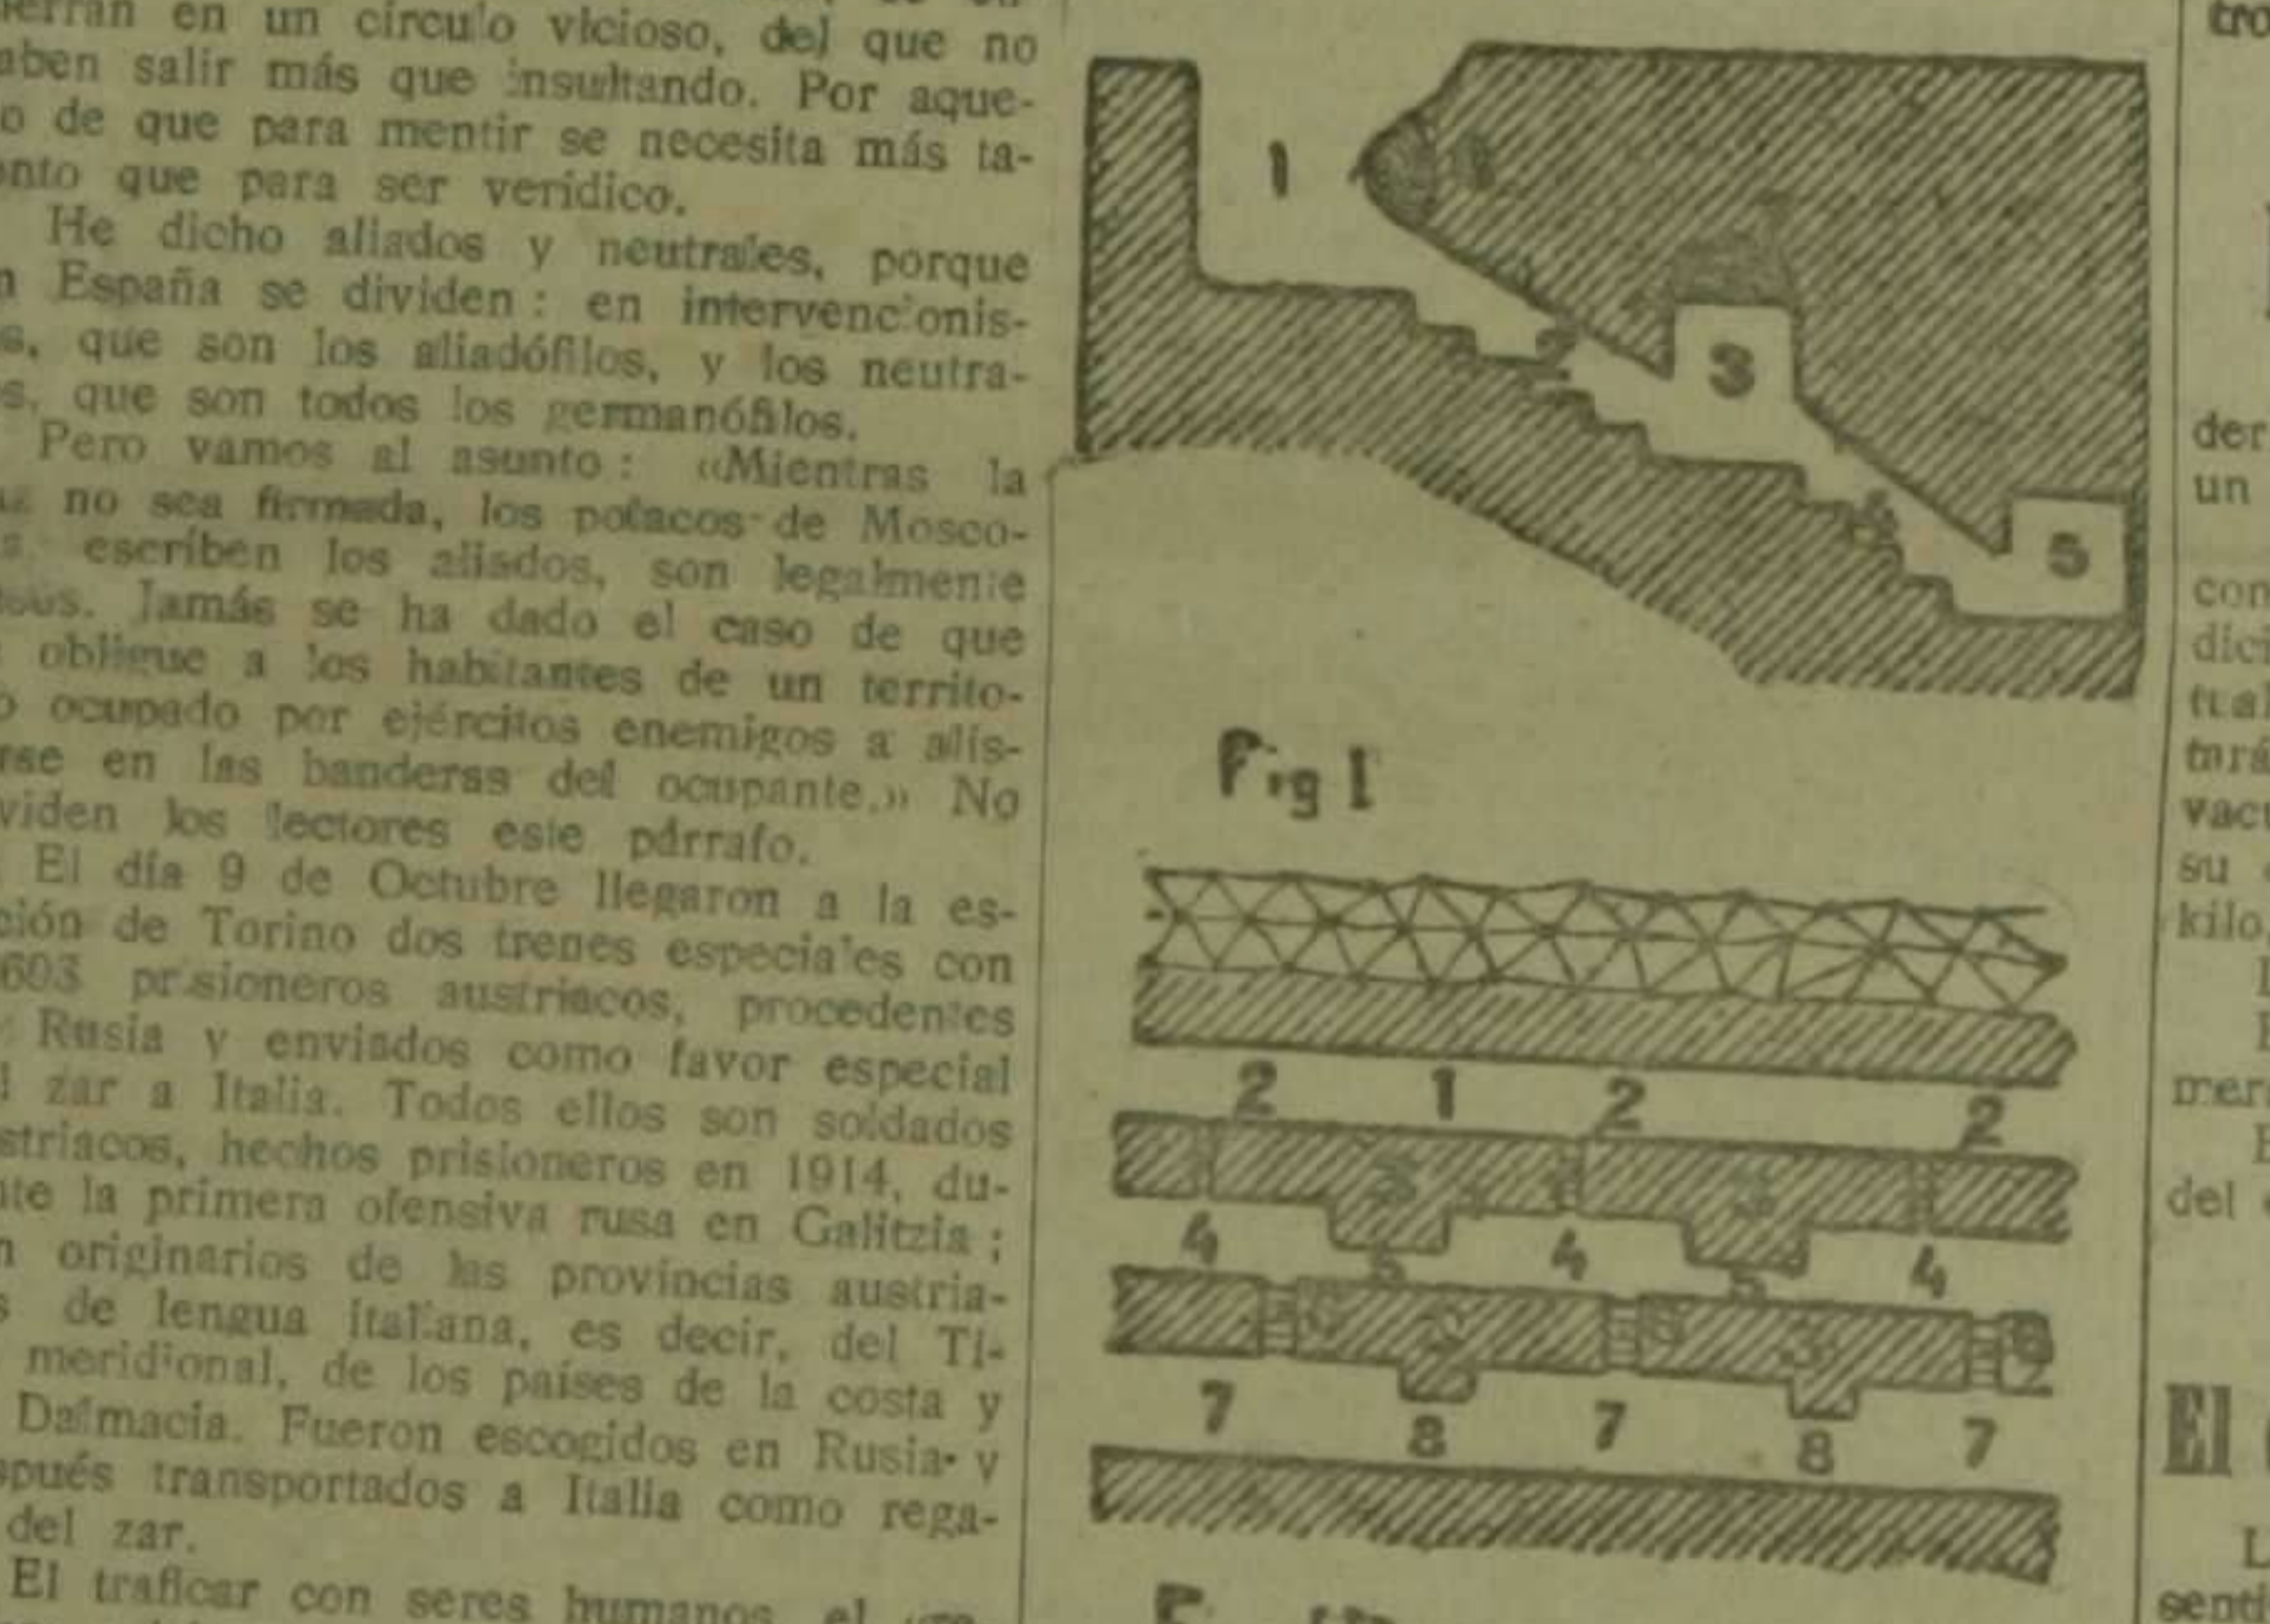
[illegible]erran en un círculo vicioso, del que no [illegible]aben salir más que insultando. Por aque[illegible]o de que para mentir se necesita más ta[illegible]nto que para ser verídico.

He dicho aliados y neutrales, porque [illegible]n España se dividen: en intervencionis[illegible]s, que son los aliadófilos, y los neutra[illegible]s, que son todos los germanófilos.

Pero vamos al asunto: «Mientras la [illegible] no sea firmada, los polacos de Mosco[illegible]s, escriben los aliados, son legalmente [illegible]sos. Jamás se ha dado el caso de que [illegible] obligue a los habitantes de un territo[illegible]o ocupado por ejércitos enemigos a alis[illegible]rse en las banderas del ocupante.» No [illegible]viden los lectores este párrafo.

El día 9 de Octubre llegaron a la es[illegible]ción de Torino dos trenes especiales con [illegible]603 prisioneros austríacos, procedentes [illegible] Rusia y enviados como favor especial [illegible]l zar a Italia. Todos ellos son soldados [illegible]striacos, hechos prisioneros en 1914, du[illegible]nte la primera ofensiva rusa en Galitzia; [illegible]n originarios de las provincias austria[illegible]s de lengua italiana, es decir, del Ti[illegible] meridional, de los países de la costa y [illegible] Dalmacia. Fueron escogidos en Rusia y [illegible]spués transportados a Italia como rega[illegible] del zar.

El traficar con seres humanos, el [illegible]

1
2
3
4
5

Fig I

2 1 2 2
3 3
4 4 4
5 5
6 6 6
3 3
7 8 7 8 7

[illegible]

tro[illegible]

der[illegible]
un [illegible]

con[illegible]
dic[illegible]
tal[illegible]
tra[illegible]
vac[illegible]
su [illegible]
kilo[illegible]
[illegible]
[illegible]
mer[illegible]
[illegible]
del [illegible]

El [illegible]

L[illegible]
sent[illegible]